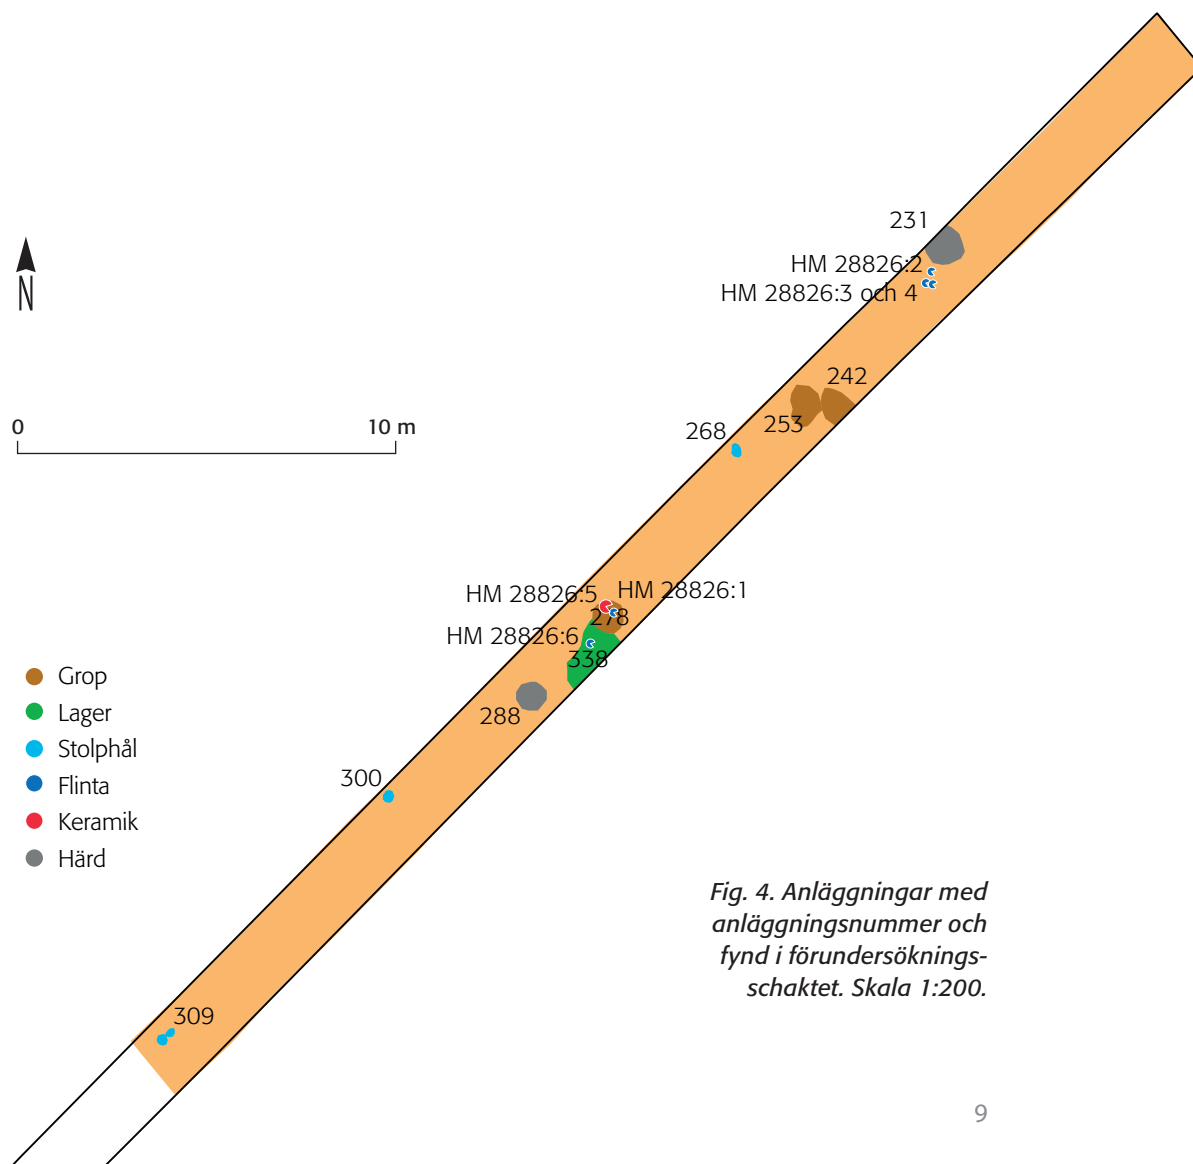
N

0

10 m

231
HM 28826:2
HM 28826:3 och 4
242
253
268
HM 28826:5
HM 28826:1
278
HM 28826:6
338
288
300
309

Grop
Lager
Stolphål
Flinta
Keramik
Härd

*Fig. 4. Anläggningar med anläggningsnummer och fynd i förundersökningsschaktet. Skala 1:200.*

9